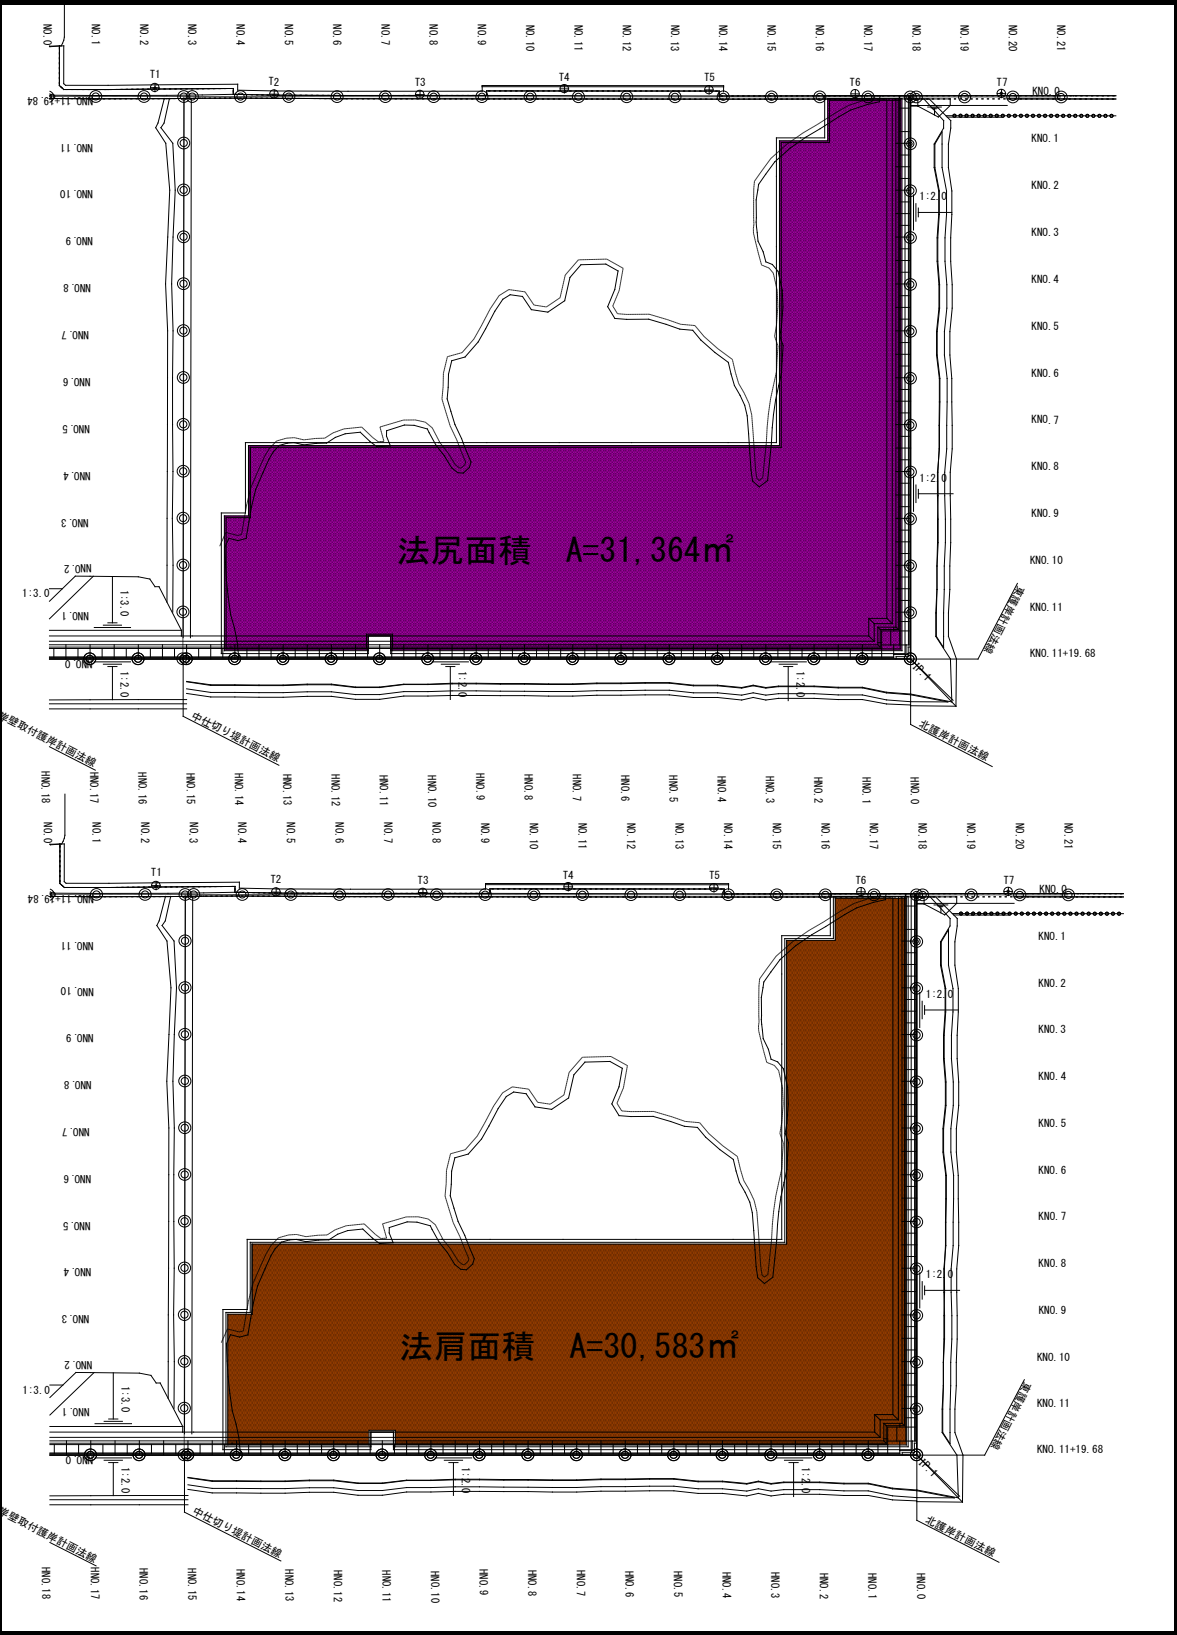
NO.0 NO.1 NO.2 NO.3 NO.4 NO.5 NO.6 NO.7 NO.8 NO.9 NO.10 NO.11 NO.12 NO.13 NO.14 NO.15 NO.16 NO.17 NO.18 NO.19 NO.20 NO.21

T1 T2 T3 T4 T5 T6 T7

NNO.11+19.84
NNO.11
NNO.10
NNO.9
NNO.8
NNO.7
NNO.6
NNO.5
NNO.4
NNO.3
NNO.2
NNO.1
NNO.0

KNO.0
KNO.1
KNO.2
KNO.3
KNO.4
KNO.5
KNO.6
KNO.7
KNO.8
KNO.9
KNO.10
KNO.11
KNO.11+19.68

1:2.0
1:2.0
1:3.0
1:3.0
1:2.0
1:2.0
1:2.0

法尻面積　A=31,364㎡

護岸計画法線
岸壁取付護岸計画法線
中仕切り堤計画法線
北護岸計画法線

HNO.18 HNO.17 HNO.16 HNO.15 HNO.14 HNO.13 HNO.12 HNO.11 HNO.10 HNO.9 HNO.8 HNO.7 HNO.6 HNO.5 HNO.4 HNO.3 HNO.2 HNO.1 HNO.0

NO.0 NO.1 NO.2 NO.3 NO.4 NO.5 NO.6 NO.7 NO.8 NO.9 NO.10 NO.11 NO.12 NO.13 NO.14 NO.15 NO.16 NO.17 NO.18 NO.19 NO.20 NO.21

T1 T2 T3 T4 T5 T6 T7

NNO.11+19.84
NNO.11
NNO.10
NNO.9
NNO.8
NNO.7
NNO.6
NNO.5
NNO.4
NNO.3
NNO.2
NNO.1
NNO.0

KNO.0
KNO.1
KNO.2
KNO.3
KNO.4
KNO.5
KNO.6
KNO.7
KNO.8
KNO.9
KNO.10
KNO.11
KNO.11+19.68

1:2.0
1:2.0
1:3.0
1:3.0
1:2.0
1:2.0
1:2.0

法肩面積　A=30,583㎡

護岸計画法線
岸壁取付護岸計画法線
中仕切り堤計画法線
北護岸計画法線

HNO.18 HNO.17 HNO.16 HNO.15 HNO.14 HNO.13 HNO.12 HNO.11 HNO.10 HNO.9 HNO.8 HNO.7 HNO.6 HNO.5 HNO.4 HNO.3 HNO.2 HNO.1 HNO.0